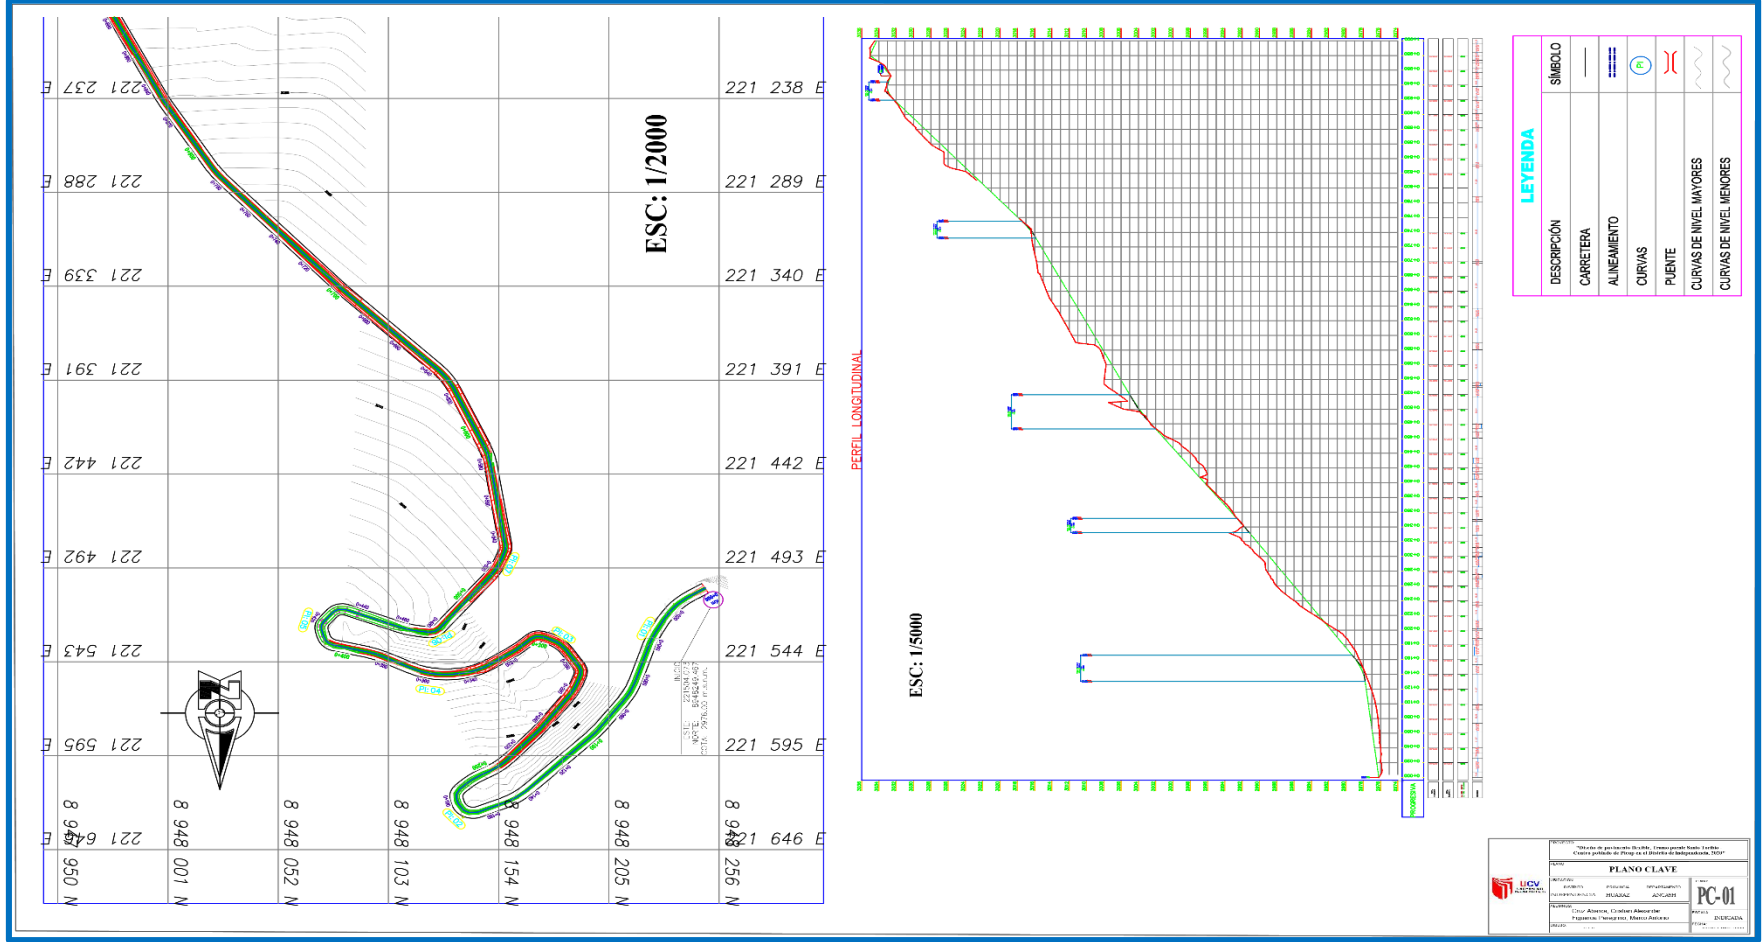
221 237 E
221 288 E
221 339 E
221 391 E
221 442 E
221 492 E
221 543 E
221 595 E
221 646 E

221 238 E
221 289 E
221 340 E
221 391 E
221 442 E
221 493 E
221 544 E
221 595 E
221 646 E

8 949 950 N
8 948 001 N
8 948 052 N
8 948 103 N
8 948 154 N
8 948 205 N
8 948 256 N

ESC: 1/2000

N

PERFIL LONGITUDINAL

ESC: 1/5000

LEYENDA

| DESCRIPCIÓN | SÍMBOLO |
|---|---|
| CARRETERA | |
| ALINEAMIENTO | |
| CURVAS | |
| PUENTE | |
| CURVAS DE NIVEL MAYORES | |
| CURVAS DE NIVEL MENORES | |

"Diseño de pavimento flexible, Tramo puente Santo Toribio Centro poblado de Pirup en el Distrito de Independencia, 2020"

PLANO CLAVE

HUARAZ
ANCASH

UCV

Cruz Alamo, Cristian Alexander
Figueroa Principe, Marco Antonio

PC-01

INDICADA